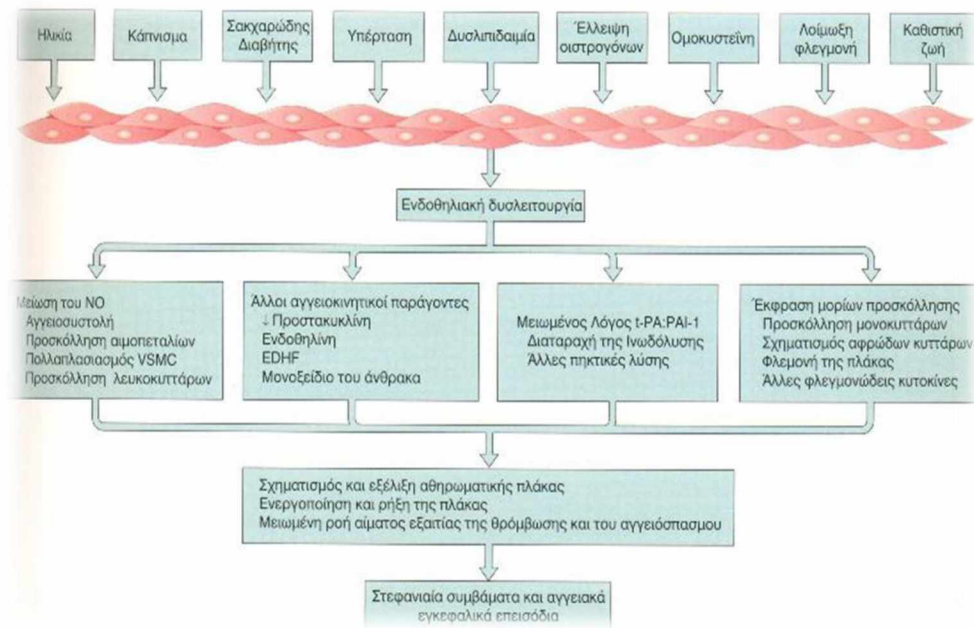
Ηλικία

Κάπνισμα

Σακχαρώδης Διαβήτης

Υπέρταση

Δυσλιπιδαιμία

Έλλειψη οιστρογόνων

Ομοκυστεΐνη

Λοίμωξη φλεγμονή

Καθιστική ζωή

Ενδοθηλιακή δυσλειτουργία

Μείωση του NO
Αγγειοσυστολή
Προσκόλληση αιμοπεταλίων
Πολλαπλασιασμός VSMC
Προσκόλληση λευκοκυττάρων

Άλλοι αγγειοκινητικοί παράγοντες
↓ Προστακυκλίνη
Ενδοθηλίνη
EDHF
Μονοξείδιο του άνθρακα

Μειωμένος Λόγος t-PA:PAI-1
Διαταραχή της Ινωδόλυσης
Άλλες πηκτικές λύσης

Έκφραση μορίων προσκόλλησης
Προσκόλληση μονοκυττάρων
Σχηματισμός αφρώδων κυττάρων
Φλεμονή της πλάκας
Άλλες φλεγμονώδεις κυτοκίνες

Σχηματισμός και εξέλιξη αθηρωματικής πλάκας
Ενεργοποίηση και ρήξη της πλάκας
Μειωμένη ροή αίματος εξαιτίας της θρόμβωσης και του αγγειόσπασμου

Στεφανιαία συμβάματα και αγγειακά εγκεφαλικά επεισόδια